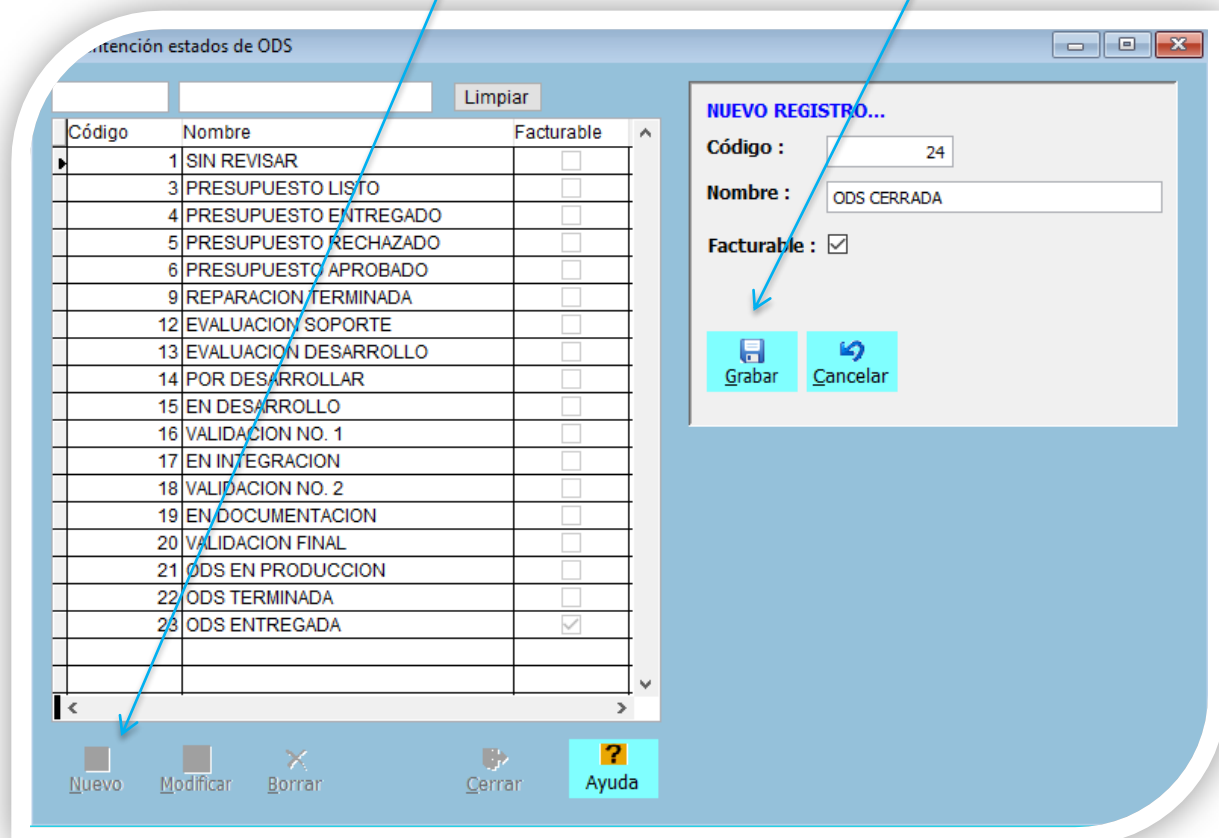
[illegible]ntención estados de ODS

Limpiar

| Código | Nombre | Facturable |
|---|---|---|
| 1 | SIN REVISAR | |
| 3 | PRESUPUESTO LISTO | |
| 4 | PRESUPUESTO ENTREGADO | |
| 5 | PRESUPUESTO RECHAZADO | |
| 6 | PRESUPUESTO APROBADO | |
| 9 | REPARACION TERMINADA | |
| 12 | EVALUACION SOPORTE | |
| 13 | EVALUACION DESARROLLO | |
| 14 | POR DESARROLLAR | |
| 15 | EN DESARROLLO | |
| 16 | VALIDACION NO. 1 | |
| 17 | EN INTEGRACION | |
| 18 | VALIDACION NO. 2 | |
| 19 | EN DOCUMENTACION | |
| 20 | VALIDACION FINAL | |
| 21 | ODS EN PRODUCCION | |
| 22 | ODS TERMINADA | |
| 23 | ODS ENTREGADA | ✓ |

NUEVO REGISTRO...
Código : 24
Nombre : ODS CERRADA
Facturable : ✓

Grabar Cancelar

Nuevo Modificar Borrar Cerrar Ayuda